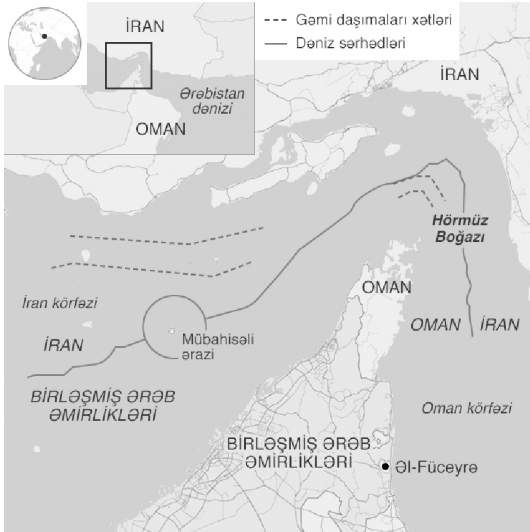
İRAN

Ərəbistan dənizi

OMAN

Gəmi daşımaları xətləri
Dəniz sərhədləri

İRAN

Hörmüz Boğazı

OMAN

OMAN İRAN

İran körfəzi

İRAN

Mübahisəli ərazi

BİRLƏŞMİŞ ƏRƏB ƏMİRLİKLƏRİ

Oman körfəzi

BİRLƏŞMİŞ ƏRƏB ƏMİRLİKLƏRİ

Əl-Füceyrə